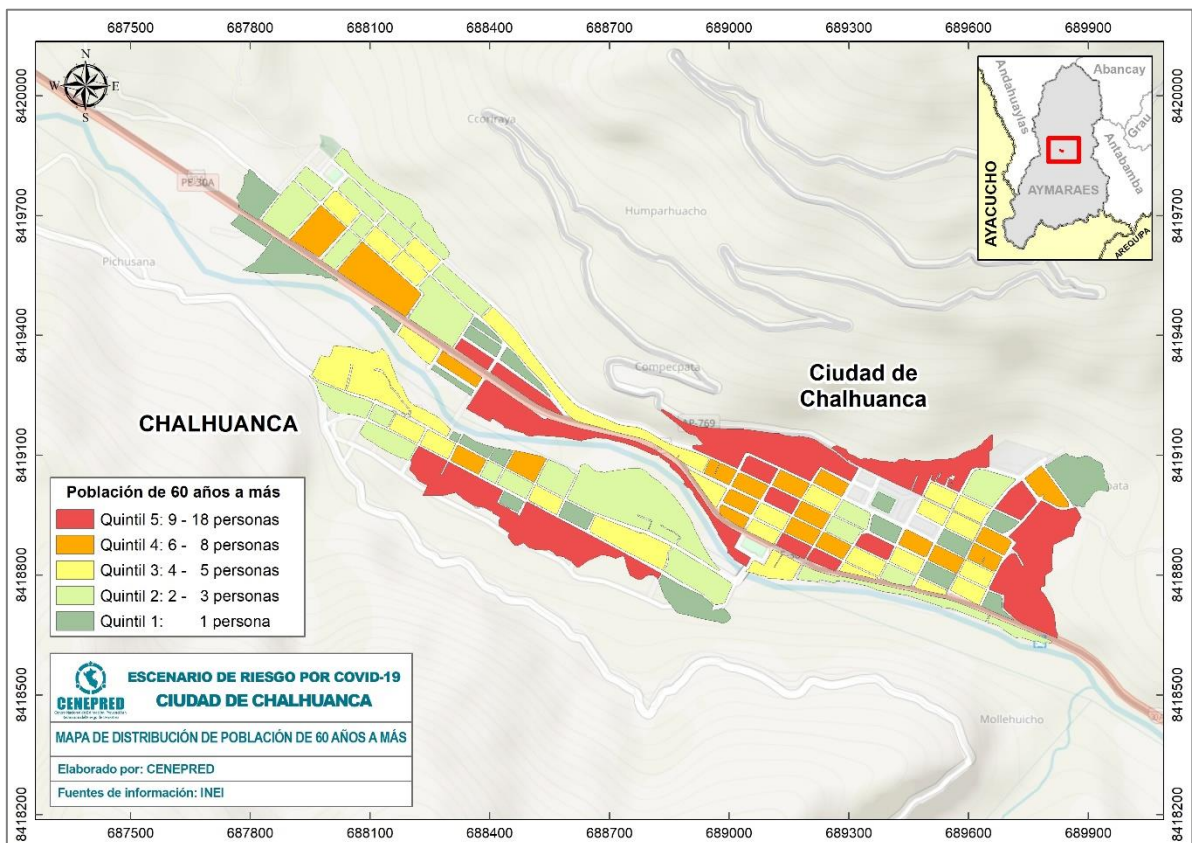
687500 687800 688100 688400 688700 689000 689300 689600 689900

8420000 8419700 8419400 8419100 8418800 8418500 8418200

N
W E
S

Abancay
Andahuaylas
Grau
Antabamba
AYACUCHO
AYMARAES
AREQUIPA

PE-30A
Cconraya
Humparhuacho
Pichusana
Compecpata
AP-769
Mollehuicho

Ciudad de Chalhuanca

CHALHUANCA

Población de 60 años a más
Quintil 5: 9 - 18 personas
Quintil 4: 6 - 8 personas
Quintil 3: 4 - 5 personas
Quintil 2: 2 - 3 personas
Quintil 1: 1 persona

CENEPRED
ESCENARIO DE RIESGO POR COVID-19
CIUDAD DE CHALHUANCA
MAPA DE DISTRIBUCIÓN DE POBLACIÓN DE 60 AÑOS A MÁS
Elaborado por: CENEPRED
Fuentes de información: INEI

687500 687800 688100 688400 688700 689000 689300 689600 689900